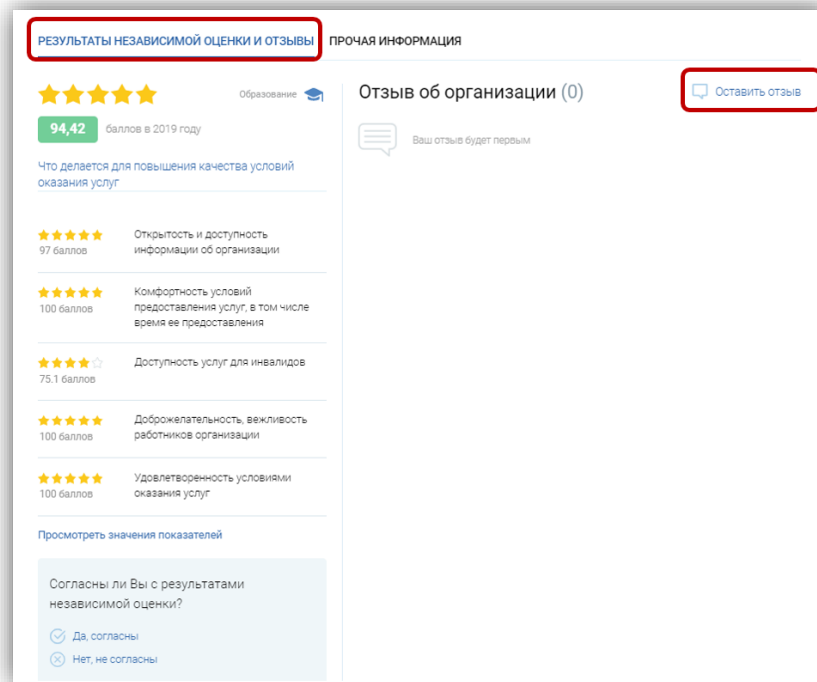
РЕЗУЛЬТАТЫ НЕЗАВИСИМОЙ ОЦЕНКИ И ОТЗЫВЫ ПРОЧАЯ ИНФОРМАЦИЯ

Образование

94,42 баллов в 2019 году

Что делается для повышения качества условий оказания услуг

Отзыв об организации (0)

Оставить отзыв

Ваш отзыв будет первым

97 баллов Открытость и доступность информации об организации

100 баллов Комфортность условий предоставления услуг, в том числе время ее предоставления

75.1 баллов Доступность услуг для инвалидов

100 баллов Доброжелательность, вежливость работников организации

100 баллов Удовлетворенность условиями оказания услуг

Просмотреть значения показателей

Согласны ли Вы с результатами независимой оценки?

Да, согласны

Нет, не согласны